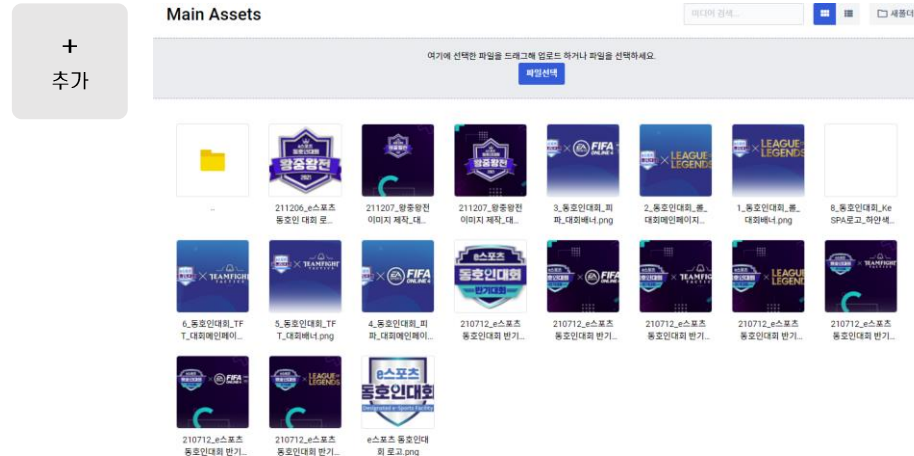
+
추가

Main Assets

미디어 검색...

새폴더

여기에 선택한 파일을 드래그해 업로드 하거나 파일을 선택하세요.

파일선택

..

211206_e스포츠 동호인 대회 로...

211207_왕중왕전 이미지 제작_대...

211207_왕중왕전 이미지 제작_대...

3_동호인대회_피파_대회배너.png

2_동호인대회_롤_대회메인페이지...

1_동호인대회_롤_대회배너.png

8_동호인대회_KeSPA로고_하얀색...

6_동호인대회_TFT_대회메인페이...

5_동호인대회_TFT_대회배너.png

4_동호인대회_피파_대회메인페이...

210712_e스포츠 동호인대회 반기...

210712_e스포츠 동호인대회 반기...

210712_e스포츠 동호인대회 반기...

210712_e스포츠 동호인대회 반기...

210712_e스포츠 동호인대회 반기...

210712_e스포츠 동호인대회 반기...

210712_e스포츠 동호인대회 반기...

e스포츠 동호인대회 로고.png